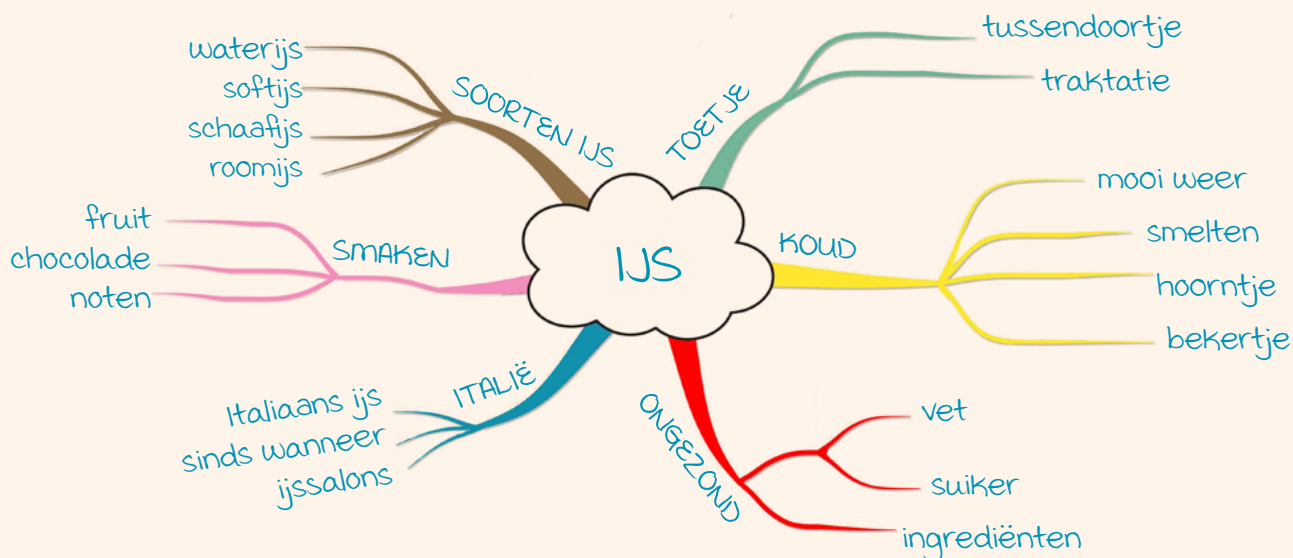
IJS

SOORTEN IJS
waterijs
softijs
schaafijs
roomijs

TOETJE
tussendoortje
traktatie

KOUD
mooi weer
smelten
hoorntje
bekertje

ONGEZOND
vet
suiker
ingrediënten

ITALIË
Italiaans ijs
sinds wanneer
ijssalons

SMAKEN
fruit
chocolade
noten